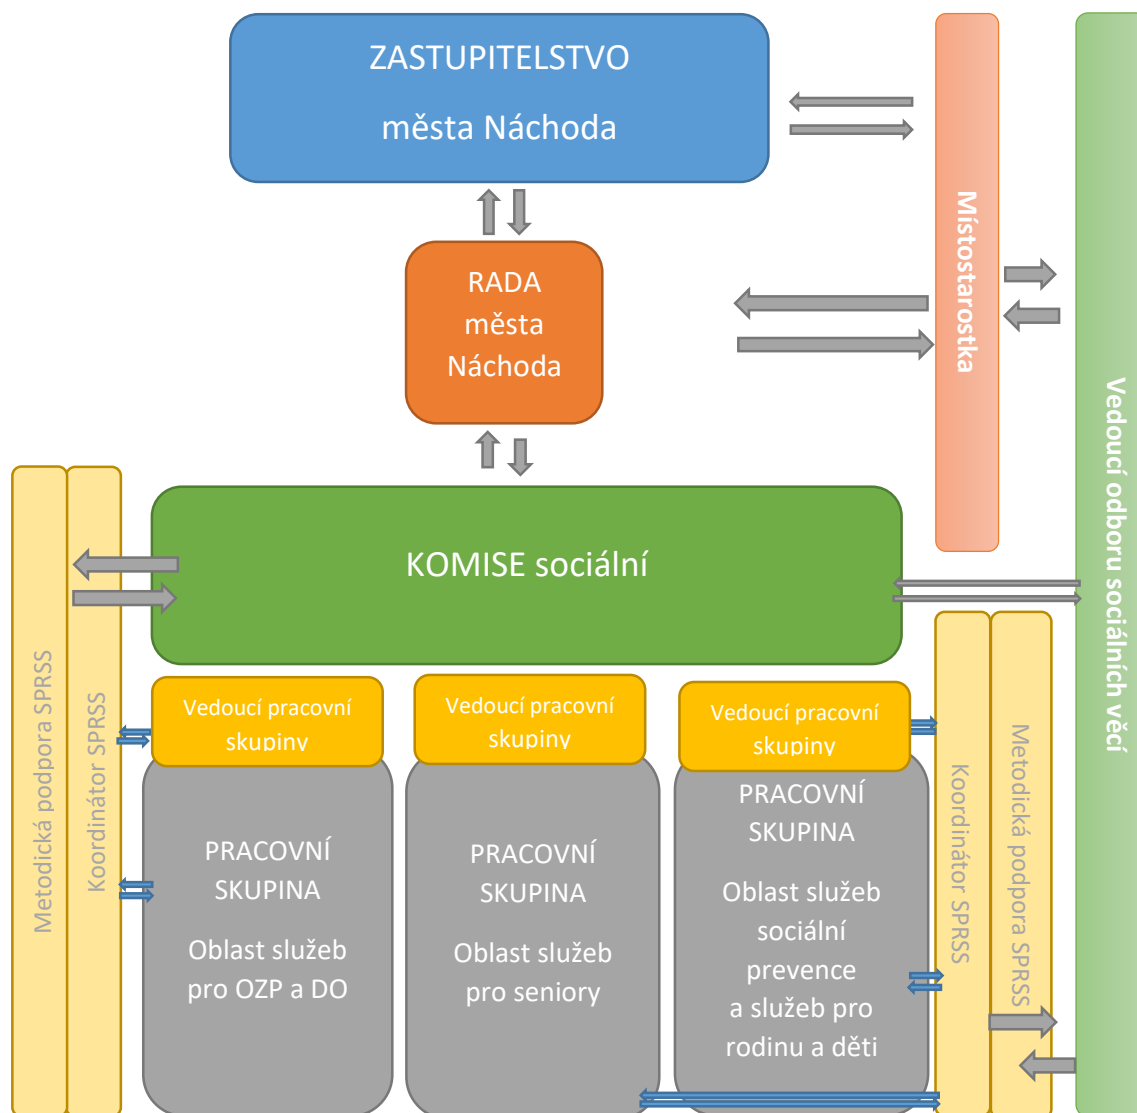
ZASTUPITELSTVO

města Náchoda

Místostarostka

Vedoucí odboru sociálních věcí

RADA města Náchoda

Metodická podpora SPRSS

Koordinátor SPRSS

KOMISE sociální

Vedoucí pracovní skupiny

PRACOVNÍ SKUPINA

Oblast služeb pro OZP a DO

Vedoucí pracovní skupiny

PRACOVNÍ SKUPINA

Oblast služeb pro seniory

Vedoucí pracovní skupiny

PRACOVNÍ SKUPINA

Oblast služeb sociální prevence a služeb pro rodinu a děti

Koordinátor SPRSS

Metodická podpora SPRSS